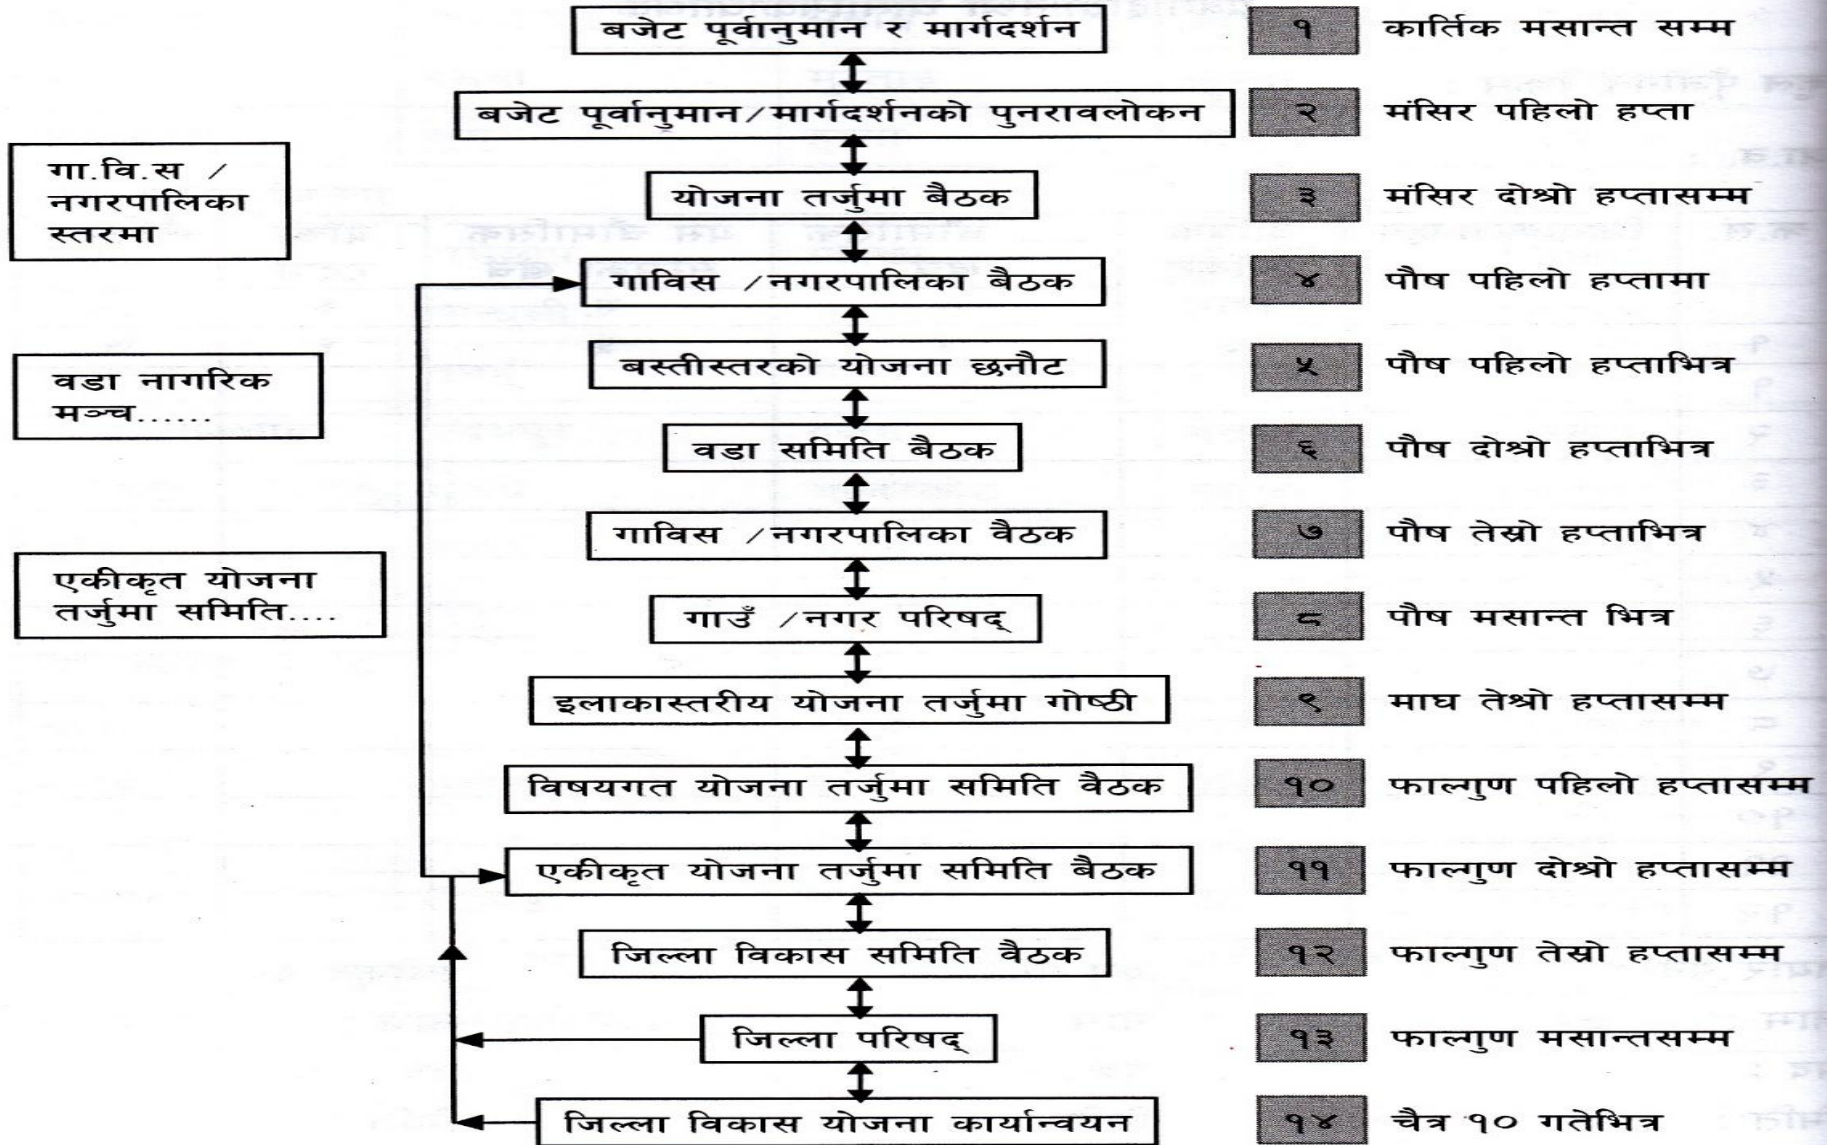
गा.वि.स / नगरपालिका स्तरमा

वडा नागरिक मञ्च......

एकीकृत योजना तर्जुमा समिति....

बजेट पूर्वानुमान र मार्गदर्शन
१
कार्तिक मसान्त सम्म

बजेट पूर्वानुमान/मार्गदर्शनको पुनरावलोकन
२
मंसिर पहिलो हप्ता

योजना तर्जुमा बैठक
३
मंसिर दोश्रो हप्तासम्म

गाविस /नगरपालिका बैठक
४
पौष पहिलो हप्तामा

बस्तीस्तरको योजना छनौट
५
पौष पहिलो हप्ताभित्र

वडा समिति बैठक
६
पौष दोश्रो हप्ताभित्र

गाविस /नगरपालिका बैठक
७
पौष तेस्रो हप्ताभित्र

गाउँ /नगर परिषद्
८
पौष मसान्त भित्र

इलाकास्तरीय योजना तर्जुमा गोष्ठी
९
माघ तेश्रो हप्तासम्म

विषयगत योजना तर्जुमा समिति बैठक
१०
फाल्गुण पहिलो हप्तासम्म

एकीकृत योजना तर्जुमा समिति बैठक
११
फाल्गुण दोश्रो हप्तासम्म

जिल्ला विकास समिति बैठक
१२
फाल्गुण तेस्रो हप्तासम्म

जिल्ला परिषद्
१३
फाल्गुण मसान्तसम्म

जिल्ला विकास योजना कार्यान्वयन
१४
चैत्र १० गतेभित्र